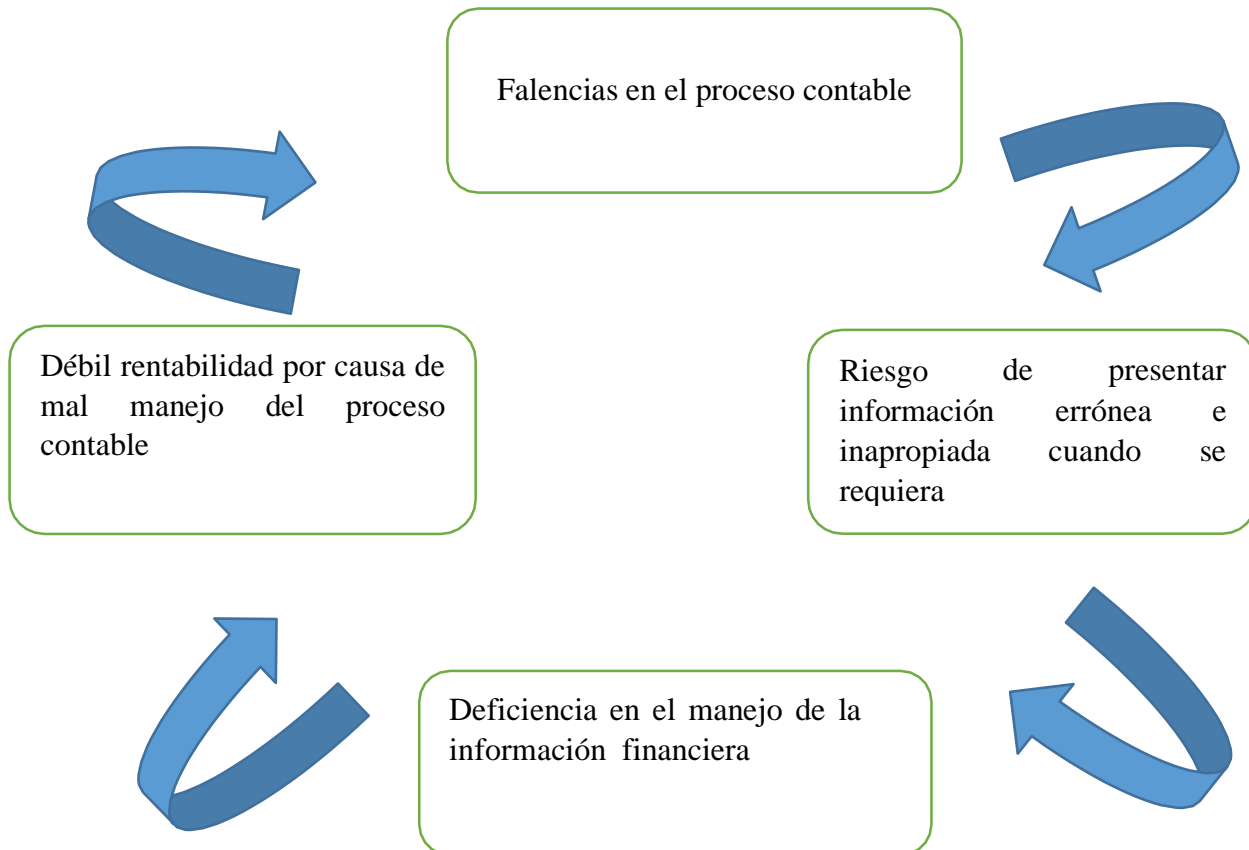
Falencias en el proceso contable

Riesgo de presentar información errónea e inapropiada cuando se requiera

Deficiencia en el manejo de la información financiera

Débil rentabilidad por causa de mal manejo del proceso contable